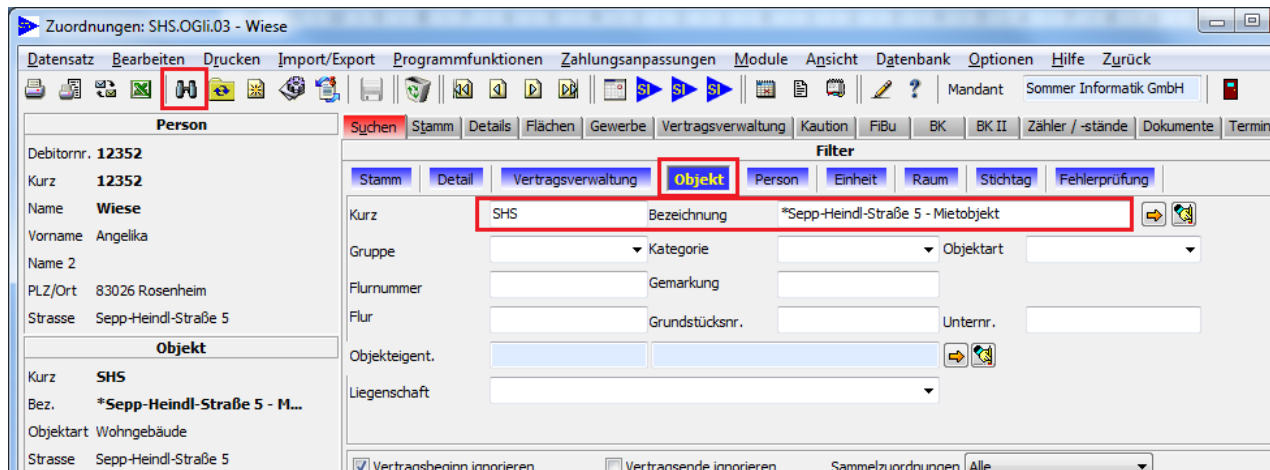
Zuordnungen: SHS.OGli.03 - Wiese

Datensatz Bearbeiten Drucken Import/Export Programmfunktionen Zahlungsanpassungen Module Ansicht Datenbank Optionen Hilfe Zurück

Mandant Sommer Informatik GmbH

Person

Debitornr. 12352
Kurz 12352
Name Wiese
Vorname Angelika
Name 2
PLZ/Ort 83026 Rosenheim
Strasse Sepp-Heindl-Straße 5

Objekt

Kurz SHS
Bez. *Sepp-Heindl-Straße 5 - M...
Objektart Wohngebäude
Strasse Sepp-Heindl-Straße 5

Suchen Stamm Details Flächen Gewerbe Vertragsverwaltung Kaution FiBu BK BK II Zähler / -stände Dokumente Termin

Filter

Stamm Detail Vertragsverwaltung Objekt Person Einheit Raum Stichtag Fehlerprüfung

Kurz SHS Bezeichnung *Sepp-Heindl-Straße 5 - Mietobjekt
Gruppe Kategorie Objektart
Flurnummer Gemarkung
Flur Grundstücksnr. Unternr.
Objekteigent.
Liegenschaft

Vertragsbeginn ignorieren Vertragsende ignorieren Sammelzuordnungen Alle